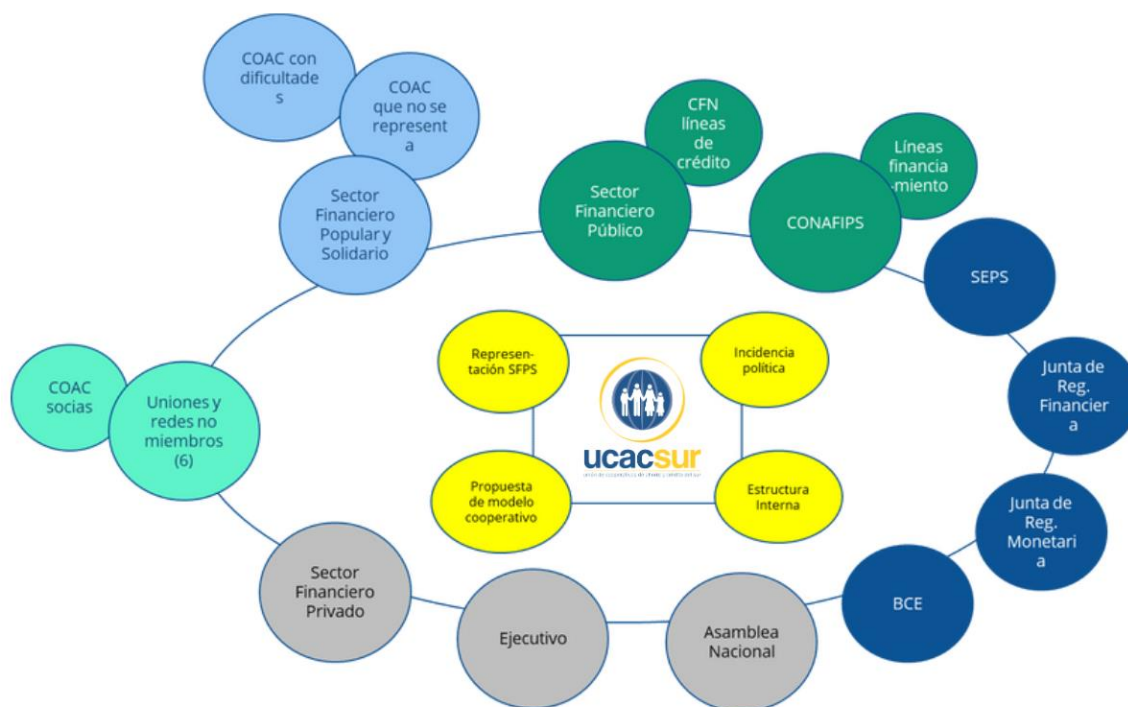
COAC con dificultades

COAC que no se represent a

Sector Financiero Popular y Solidario

CFN líneas de crédito

Sector Financiero Público

Líneas financia miento

CONAFIPS

SEPS

Junta de Reg. Financier a

Junta de Reg. Monetari a

BCE

Asamblea Nacional

Ejecutivo

Sector Financiero Privado

COAC socias

Uniones y redes no miembros (6)

Represen-tación SFPS

Incidencia política

ucacsur

unión de cooperativas de ahorro y crédito del sur

Propuesta de modelo cooperativo

Estructura Interna